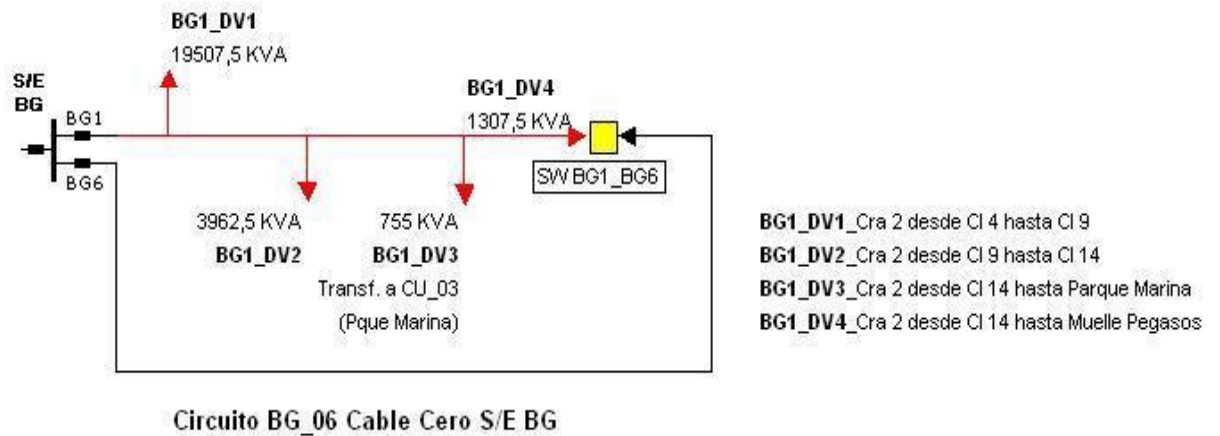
BG1_DV1
19507,5 KVA

S/E
BG

BG1

BG6

BG1_DV4
1307,5 KVA

SW BG1_BG6

3962,5 KVA
BG1_DV2

755 KVA
BG1_DV3
Transf. a CU_03
(Pque Marina)

BG1_DV1_Cra 2 desde Cl 4 hasta Cl 9
BG1_DV2_Cra 2 desde Cl 9 hasta Cl 14
BG1_DV3_Cra 2 desde Cl 14 hasta Parque Marina
BG1_DV4_Cra 2 desde Cl 14 hasta Muelle Pegasos

Circuito BG_06 Cable Cero S/E BG